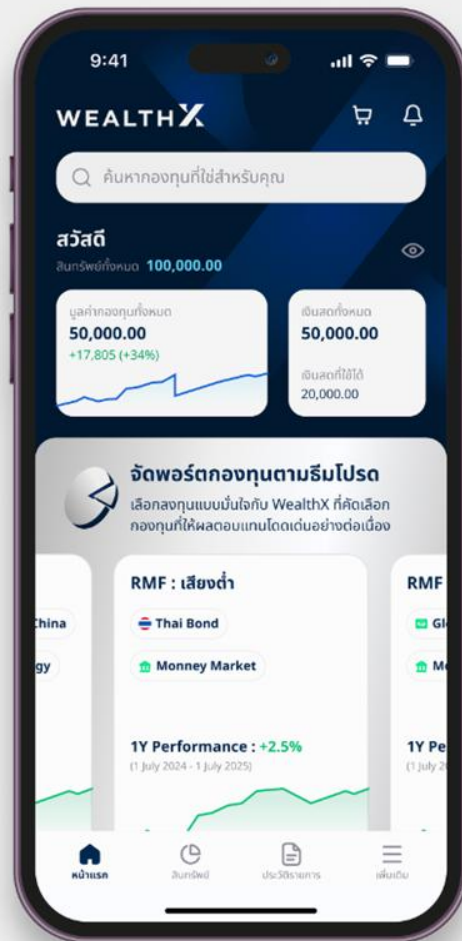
9:41

WEALTHX

ค้นหากองทุนที่ใช่สำหรับคุณ

สวัสดี

สินทรัพย์ทั้งหมด 100,000.00

มูลค่ากองทุนทั้งหมด
50,000.00
+17,805 (+34%)

เงินสดทั้งหมด
50,000.00
เงินสดที่ใช้ได้
20,000.00

จัดพอร์ตกองทุนตามธีมโปรด
เลือกลงทุนแบบมั่นใจกับ WealthX ที่คัดเลือกกองทุนที่ให้ผลตอบแทนโดดเด่นอย่างต่อเนื่อง

China
gy

RMF : เสี่ยงต่ำ
Thai Bond
Monney Market
1Y Performance : +2.5%
(1 July 2024 - 1 July 2025)

RMF
Gl
M
1Y Pe
(1 July 2

หน้าแรก
สินทรัพย์
ประวัติรายการ
เพิ่มเติม